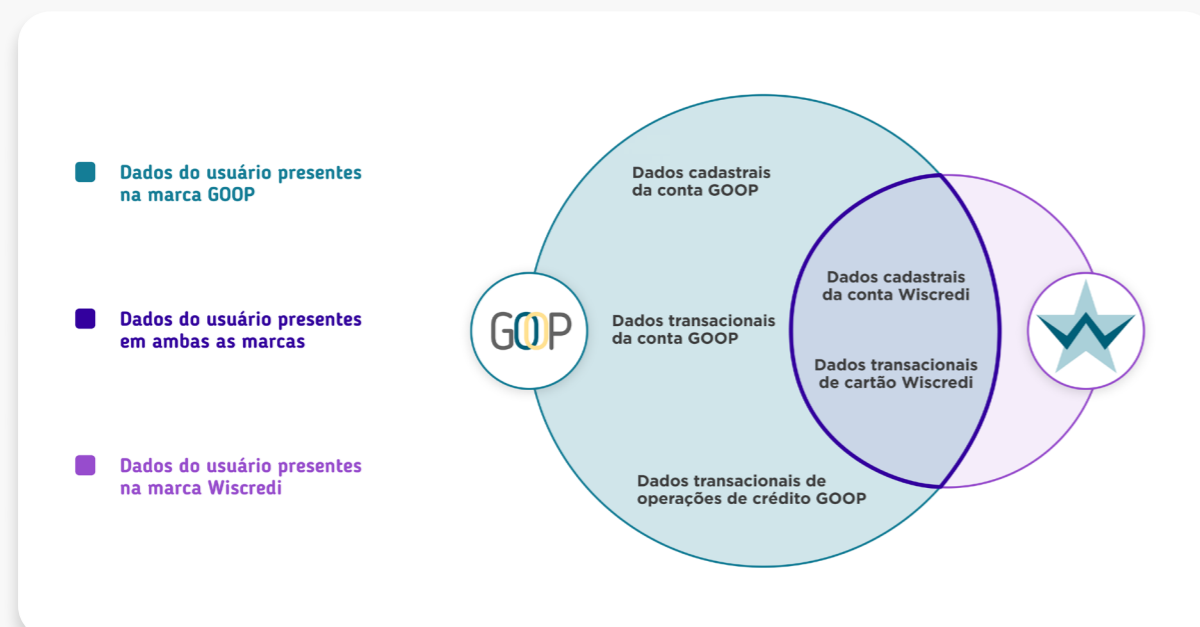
Dados do usuário presentes na marca GOOP

Dados do usuário presentes em ambas as marcas

Dados do usuário presentes na marca Wiscredi

Dados cadastrais da conta GOOP

GOOP

Dados transacionais da conta GOOP

Dados cadastrais da conta Wiscredi

Dados transacionais de cartão Wiscredi

Dados transacionais de operações de crédito GOOP